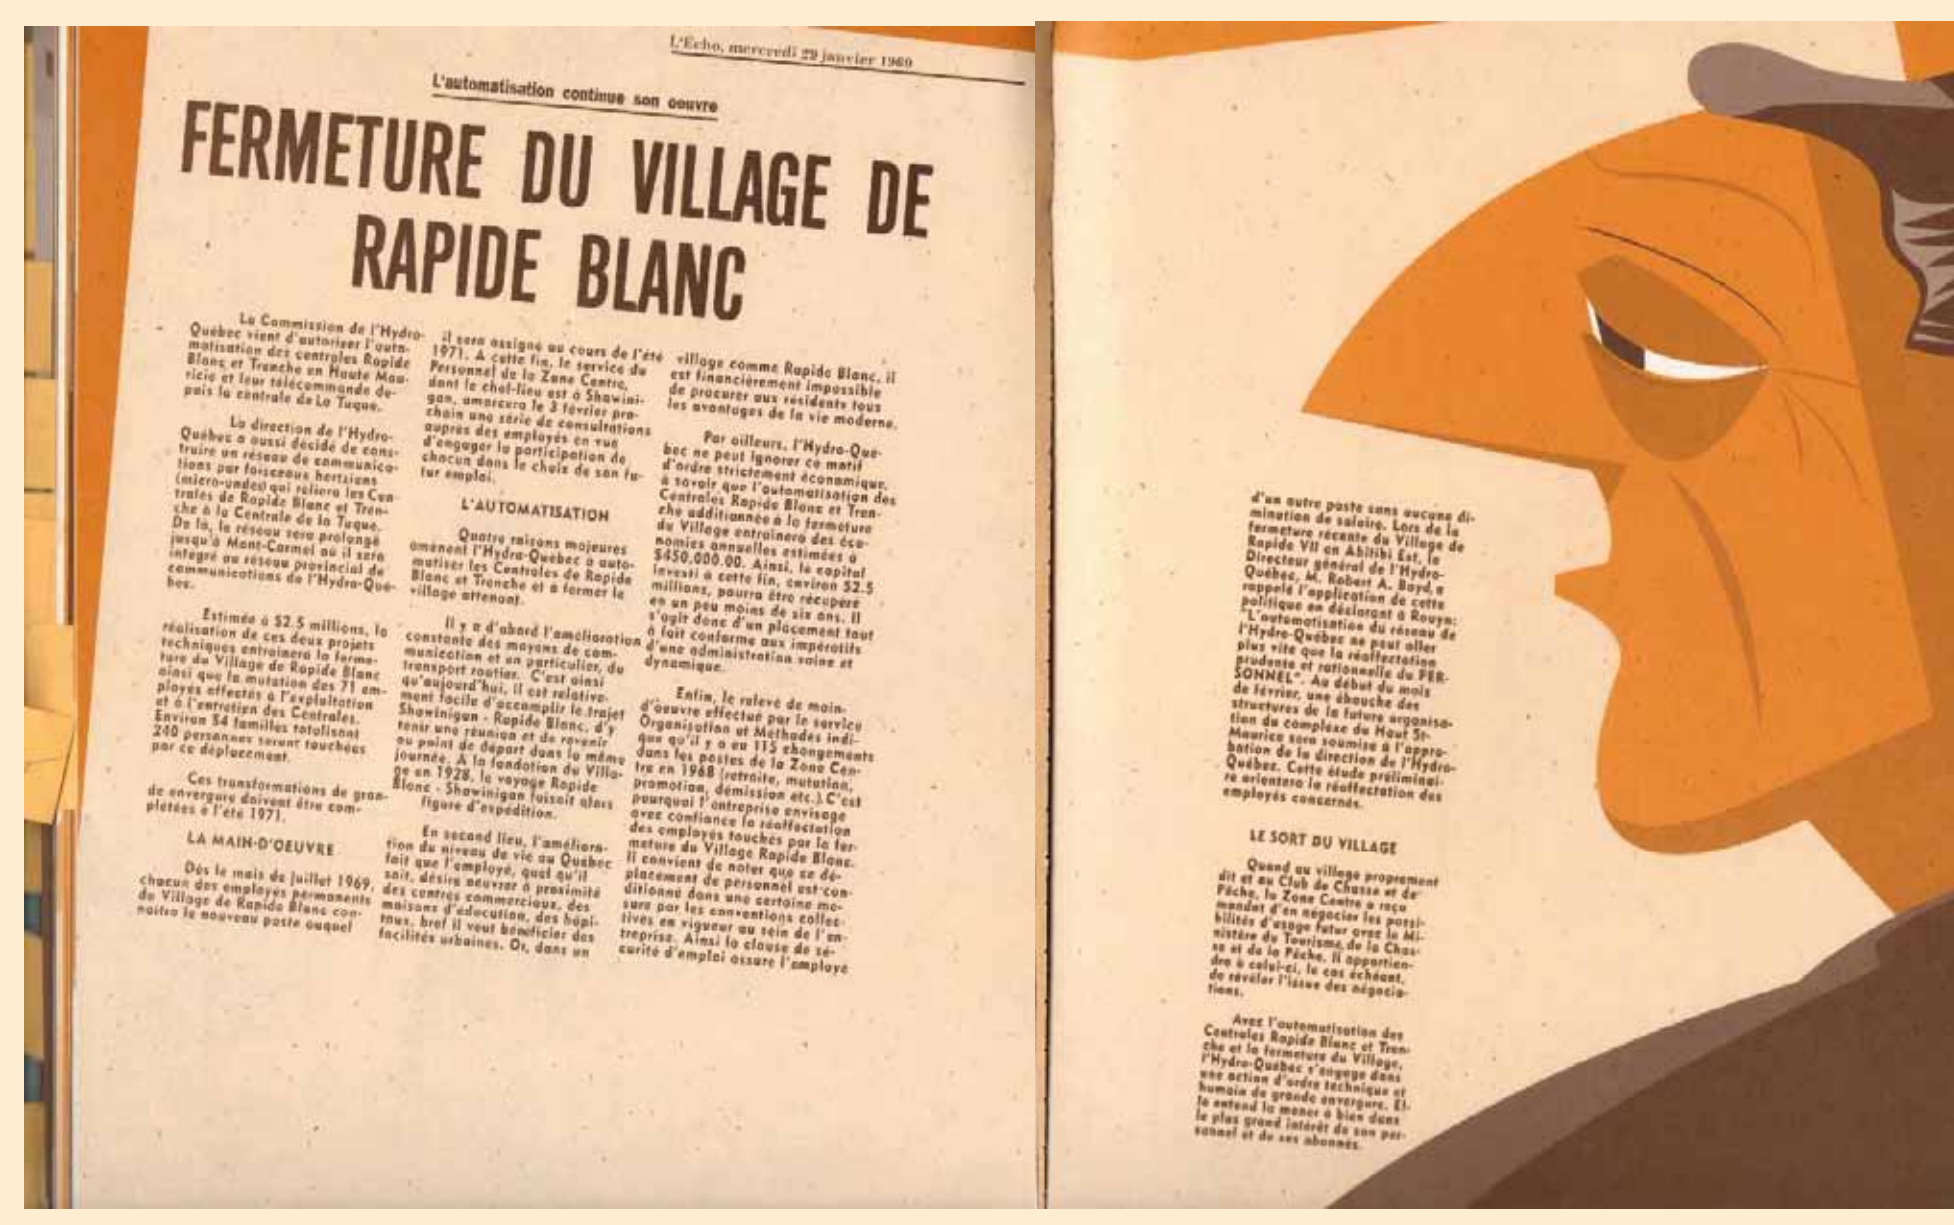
L'Écho, mercredi 29 janvier 1969

L'automatisation continue son oeuvre

FERMETURE DU VILLAGE DE RAPIDE BLANC

La Commission de l'Hydro-Québec vient d'autoriser l'automatisation des centrales Rapide Blanc et Tranche en Haute Mauricie et leur télécommande depuis la centrale de La Tuque.

La direction de l'Hydro-Québec a aussi décidé de construire un réseau de communications par faisceaux hertziens (micro-ondes) qui reliera les Centrales de Rapide Blanc et Tranche à la Centrale de la Tuque. De là, le réseau sera prolongé jusqu'à Mont-Carmel où il sera intégré au réseau provincial de communications de l'Hydro-Québec.

Estimée à $2.5 millions, la réalisation de ces deux projets techniques entraînera la fermeture du Village de Rapide Blanc ainsi que la mutation des 71 employés affectés à l'exploitation et à l'entretien des Centrales. Environ 54 familles totalisant 240 personnes seront touchées par ce déplacement.

Ces transformations de grande envergure doivent être complétées à l'été 1971.

LA MAIN-D'OEUVRE

Dès le mois de juillet 1969, chacun des employés permanents du Village de Rapide Blanc connaîtra le nouveau poste auquel il sera assigné au cours de l'été 1971. A cette fin, le service du Personnel de la Zone Centre, dont le chef-lieu est à Shawinigan, amorcera le 3 février prochain une série de consultations auprès des employés en vue d'engager la participation de chacun dans le choix de son futur emploi.

L'AUTOMATISATION

Quatre raisons majeures amènent l'Hydro-Québec à automatiser les Centrales de Rapide Blanc et Tranche et à fermer le village attenant.

Il y a d'abord l'amélioration constante des moyens de communication et en particulier, du transport routier. C'est ainsi qu'aujourd'hui, il est relativement facile d'accomplir le trajet Shawinigan - Rapide Blanc, d'y tenir une réunion et de revenir au point de départ dans la même journée. A la fondation du Village en 1928, le voyage Rapide Blanc - Shawinigan faisait alors figure d'expédition.

En second lieu, l'amélioration du niveau de vie au Québec fait que l'employé, quel qu'il soit, désire oeuvrer à proximité des centres commerciaux, des maisons d'éducation, des hôpitaux, bref il veut bénéficier des facilités urbaines. Or, dans un village comme Rapide Blanc, il est financièrement impossible de procurer aux résidents tous les avantages de la vie moderne.

Par ailleurs, l'Hydro-Québec ne peut ignorer ce motif d'ordre strictement économique, à savoir que l'automatisation des Centrales Rapide Blanc et Tranche additionnée à la fermeture du Village entraînera des économies annuelles estimées à $450,000.00. Ainsi, le capital investi à cette fin, environ $2.5 millions, pourra être récupéré en un peu moins de six ans. Il s'agit donc d'un placement tout à fait conforme aux impératifs d'une administration saine et dynamique.

Enfin, le relevé de main-d'oeuvre effectué par le service Organisation et Méthodes indique qu'il y a eu 115 changements dans les postes de la Zone Centre en 1968 (retraite, mutation, promotion, démission etc.). C'est pourquoi l'entreprise envisage avec confiance la réaffectation des employés touchés par la fermeture du Village Rapide Blanc. Il convient de noter que ce déplacement de personnel est conditionné dans une certaine mesure par les conventions collectives en vigueur au sein de l'entreprise. Ainsi la clause de sécurité d'emploi assure l'employé

d'un autre poste sans aucune diminution de salaire. Lors de la fermeture récente du Village de Rapide VII en Abitibi Est, le Directeur général de l'Hydro-Québec, M. Robert A. Boyd, a rappelé l'application de cette politique en déclarant à Rouyn: "L'automatisation du réseau de l'Hydro-Québec ne peut aller plus vite que la réaffectation prudente et rationnelle du PERSONNEL". Au début du mois de février, une ébauche des structures de la future organisation du complexe du Haut St-Maurice sera soumise à l'approbation de la direction de l'Hydro-Québec. Cette étude préliminaire orientera la réaffectation des employés concernés.

LE SORT DU VILLAGE

Quand au village proprement dit et au Club de Chasse et de Pêche, la Zone Centre a reçu mandat d'en négocier les possibilités d'usage futur avec le Ministère du Tourisme, de la Chasse et de la Pêche. Il appartiendra à celui-ci, le cas échéant, de révéler l'issue des négociations.

Avec l'automatisation des Centrales Rapide Blanc et Tranche et la fermeture du Village, l'Hydro-Québec s'engage dans une action d'ordre technique et humain de grande envergure. Elle entend la mener à bien dans le plus grand intérêt de son personnel et de ses abonnés.